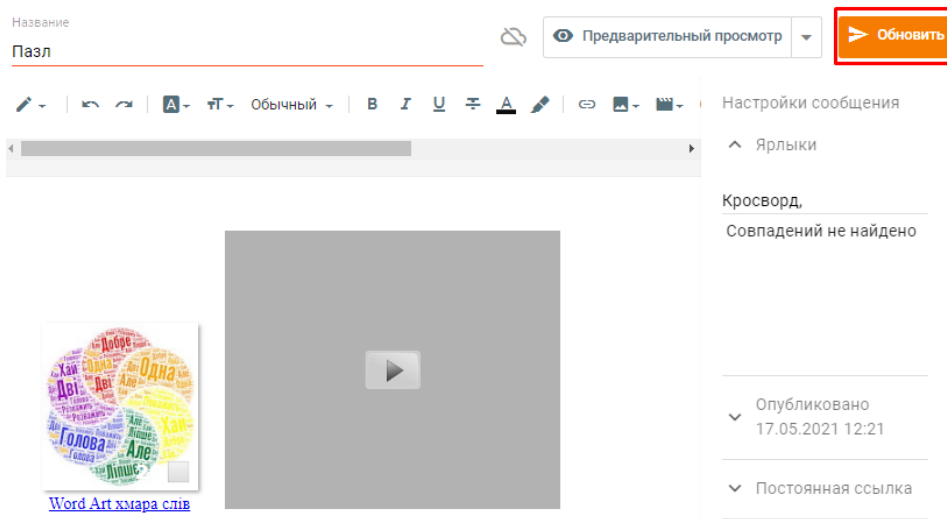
Название
Пазл

Предварительный просмотр

Обновить

Обычный

Настройки сообщения

Ярлыки

Кросворд,

Совпадений не найдено

Одна
Добре
Хай
Дві
Але
Голова
Хай
Краще
Але
Ліпше

Word Art хмара слів

Опубликовано
17.05.2021 12:21

Постоянная ссылка